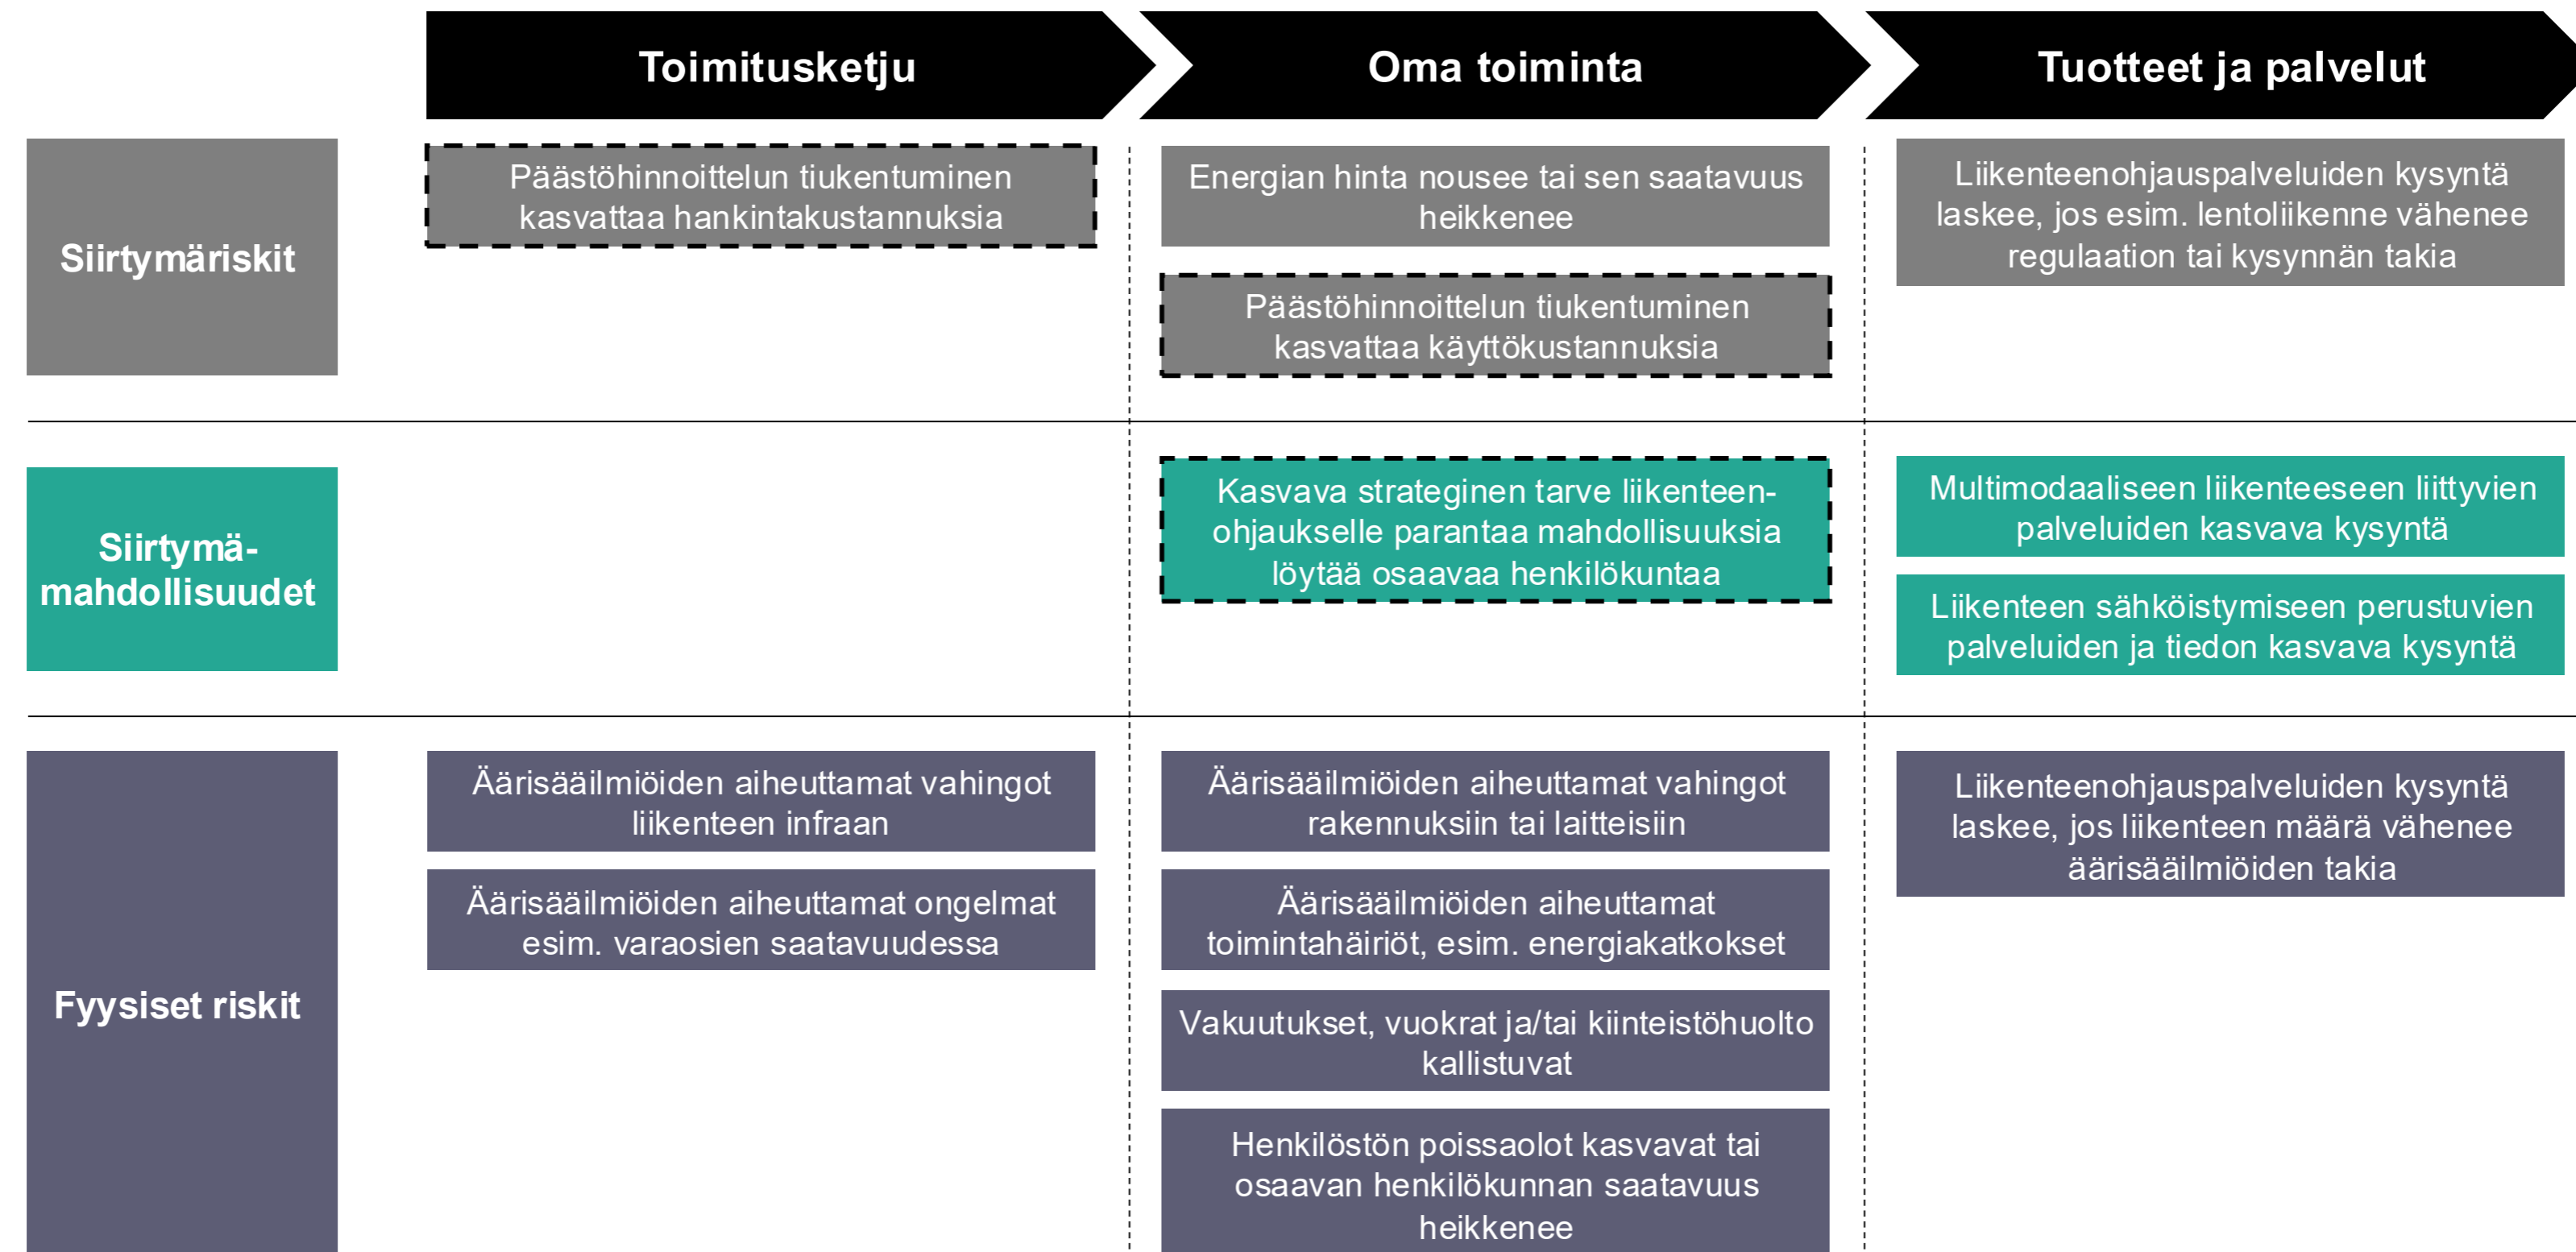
Toimitusketju

Oma toiminta

Tuotteet ja palvelut

Siirtymäriskit

Päästöhinnoittelun tiukentuminen kasvattaa hankintakustannuksia

Energian hinta nousee tai sen saatavuus heikkenee

Päästöhinnoittelun tiukentuminen kasvattaa käyttökustannuksia

Liikenteenohjauspalveluiden kysyntä laskee, jos esim. lentoliikenne vähenee regulaation tai kysynnän takia

Siirtymä-mahdollisuudet

Kasvava strateginen tarve liikenteenohjaukselle parantaa mahdollisuuksia löytää osaavaa henkilökuntaa

Multimodaaliseen liikenteeseen liittyvien palveluiden kasvava kysyntä

Liikenteen sähköistymiseen perustuvien palveluiden ja tiedon kasvava kysyntä

Fyysiset riskit

Äärisääilmiöiden aiheuttamat vahingot liikenteen infraan

Äärisääilmiöiden aiheuttamat ongelmat esim. varaosien saatavuudessa

Äärisääilmiöiden aiheuttamat vahingot rakennuksiin tai laitteisiin

Äärisääilmiöiden aiheuttamat toimintahäiriöt, esim. energiakatkokset

Vakuutukset, vuokrat ja/tai kiinteistöhuolto kallistuvat

Henkilöstön poissaolot kasvavat tai osaavan henkilökunnan saatavuus heikkenee

Liikenteenohjauspalveluiden kysyntä laskee, jos liikenteen määrä vähenee äärisääilmiöiden takia